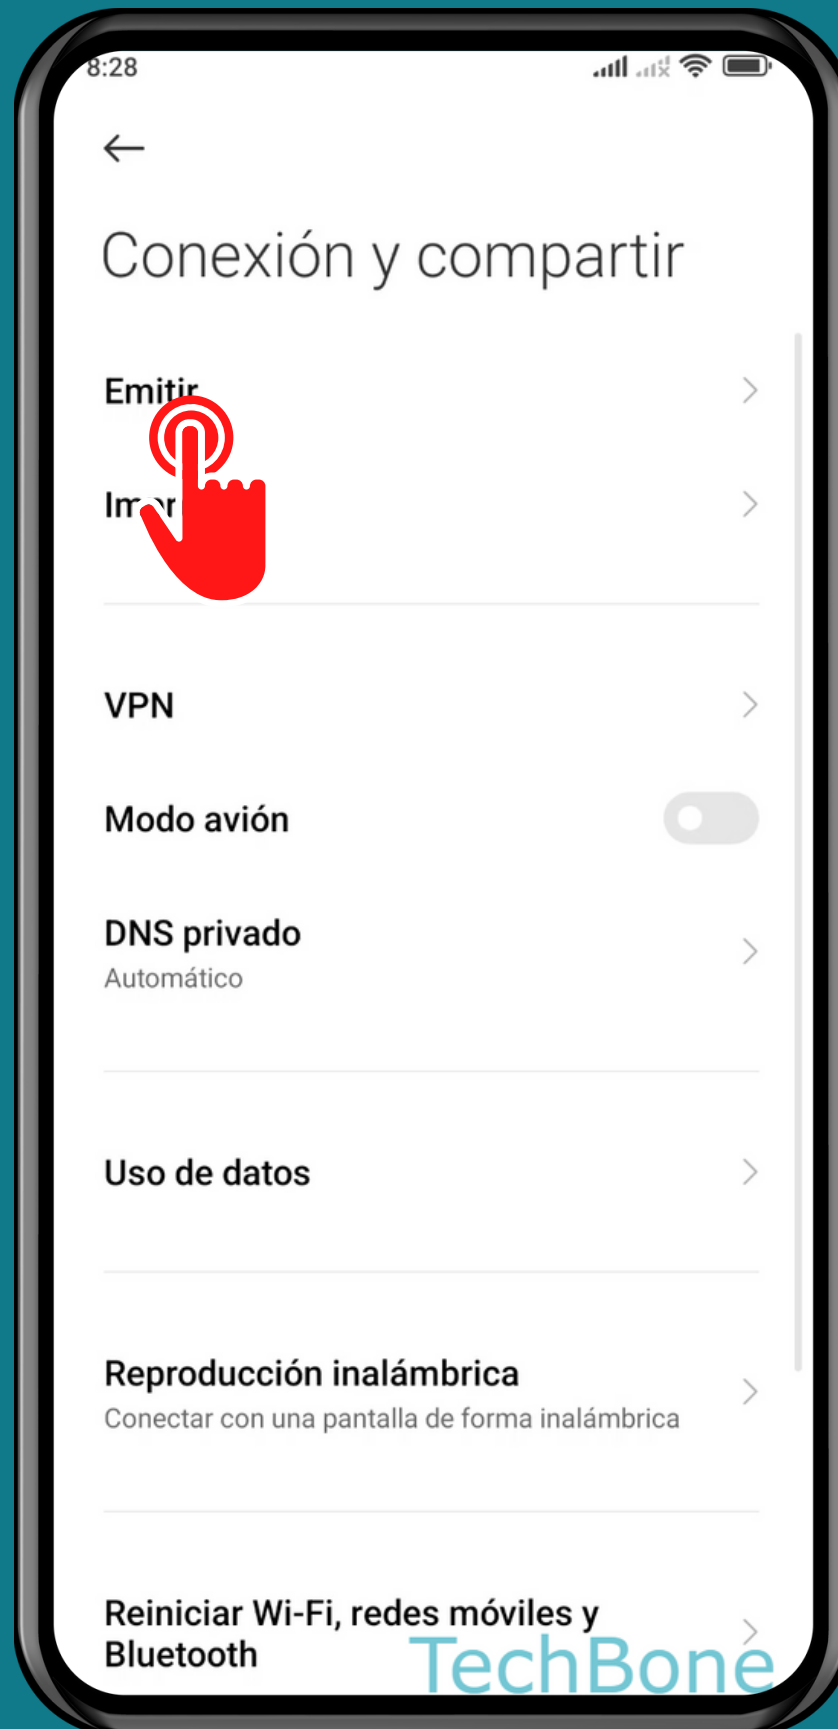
8:28

Conexión y compartir

Emitir

Im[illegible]

VPN

Modo avión

DNS privado
Automático

Uso de datos

Reproducción inalámbrica
Conectar con una pantalla de forma inalámbrica

Reiniciar Wi-Fi, redes móviles y Bluetooth

TechBone